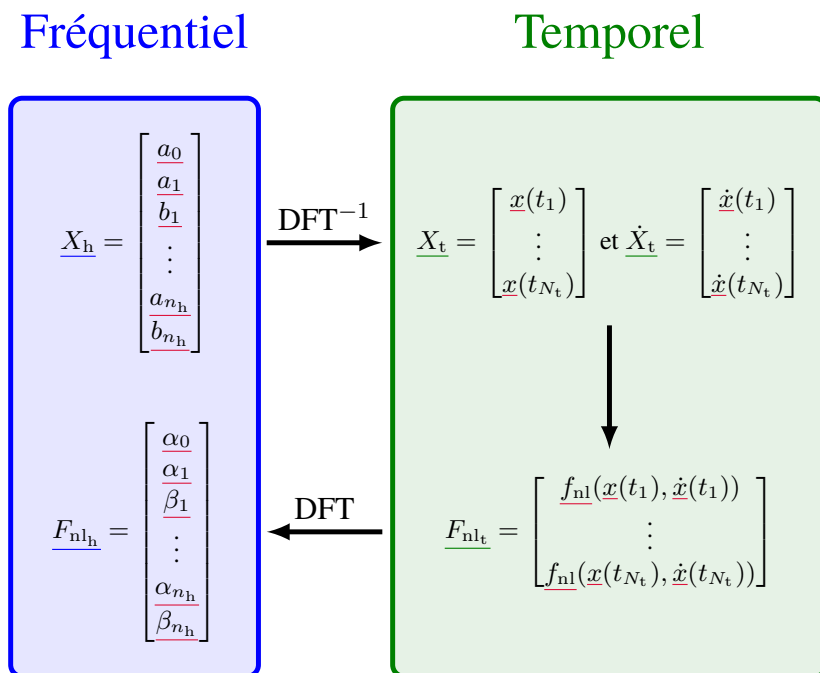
Fréquentiel

Temporel

$\underline{X}_{\mathrm{h}} = \begin{bmatrix} \underline{a_0} \\ \underline{a_1} \\ \underline{b_1} \\ \vdots \\ \underline{a_{n_{\mathrm{h}}}} \\ \underline{b_{n_{\mathrm{h}}}} \end{bmatrix}$

$\mathrm{DFT}^{-1}$

$\underline{X}_{\mathrm{t}} = \begin{bmatrix} \underline{x}(t_1) \\ \vdots \\ \underline{x}(t_{N_{\mathrm{t}}}) \end{bmatrix}$ et $\underline{\dot{X}}_{\mathrm{t}} = \begin{bmatrix} \underline{\dot{x}}(t_1) \\ \vdots \\ \underline{\dot{x}}(t_{N_{\mathrm{t}}}) \end{bmatrix}$

$\underline{F}_{\mathrm{nl_h}} = \begin{bmatrix} \underline{\alpha_0} \\ \underline{\alpha_1} \\ \underline{\beta_1} \\ \vdots \\ \underline{\alpha_{n_{\mathrm{h}}}} \\ \underline{\beta_{n_{\mathrm{h}}}} \end{bmatrix}$

DFT

$\underline{F}_{\mathrm{nl_t}} = \begin{bmatrix} \underline{f_{\mathrm{nl}}}(\underline{x}(t_1), \underline{\dot{x}}(t_1)) \\ \vdots \\ \underline{f_{\mathrm{nl}}}(\underline{x}(t_{N_{\mathrm{t}}}), \underline{\dot{x}}(t_{N_{\mathrm{t}}})) \end{bmatrix}$